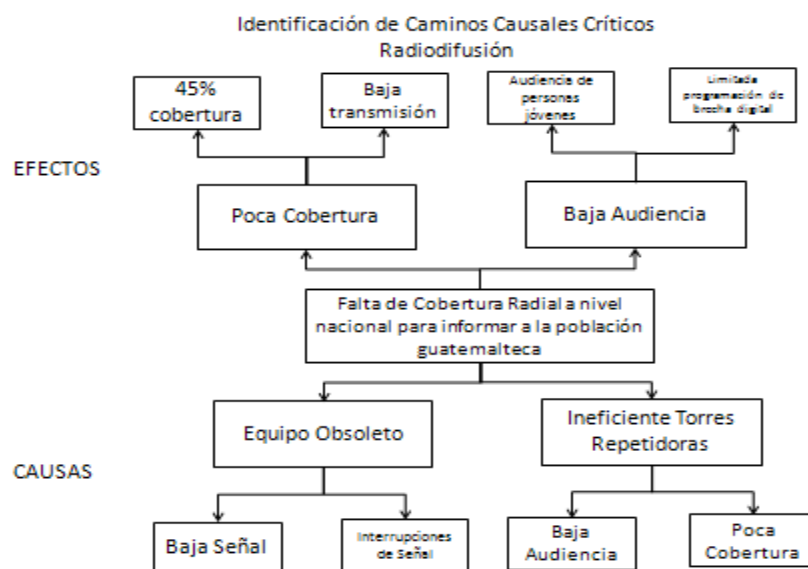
Identificación de Caminos Causales Críticos
Radiodifusión

45% cobertura

Baja transmisión

Audiencia de personas jóvenes

Limitada programación de brecha digital

EFECTOS

Poca Cobertura

Baja Audiencia

Falta de Cobertura Radial a nivel nacional para informar a la población guatemalteca

Equipo Obsoleto

Ineficiente Torres Repetidoras

CAUSAS

Baja Señal

Interrupciones de Señal

Baja Audiencia

Poca Cobertura